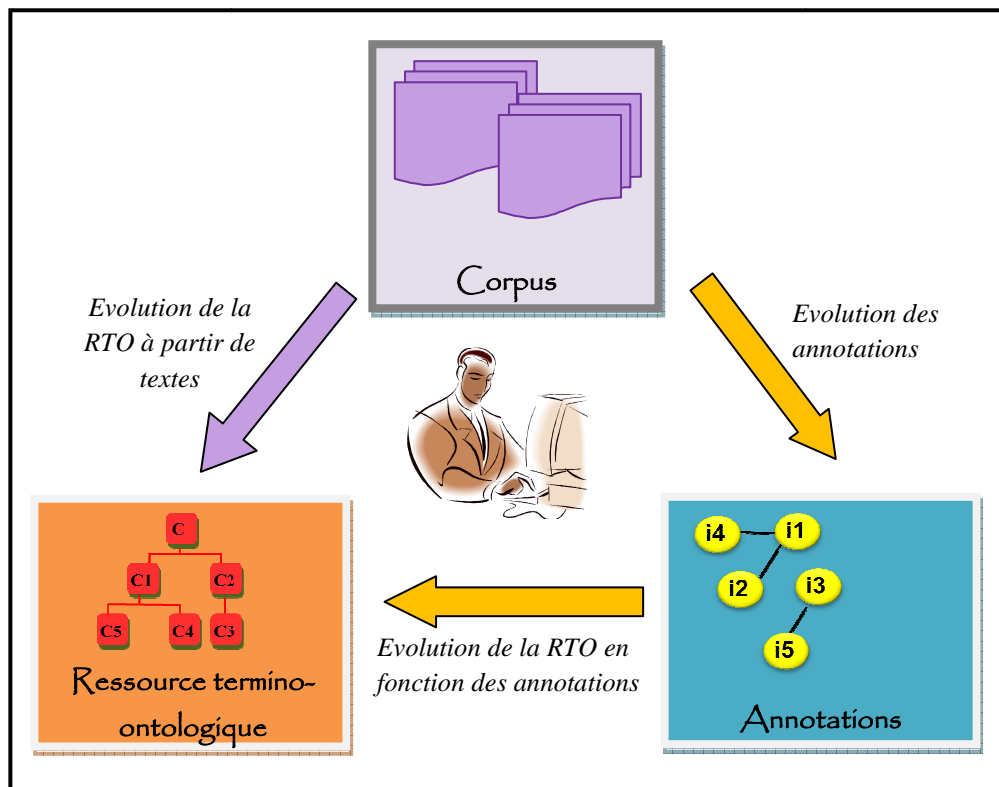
Corpus

Evolution de la RTO à partir de textes

Evolution des annotations

C
C1
C2
C5
C4
C3

Ressource termino-ontologique

Evolution de la RTO en fonction des annotations

i4
i1
i2
i3
i5

Annotations